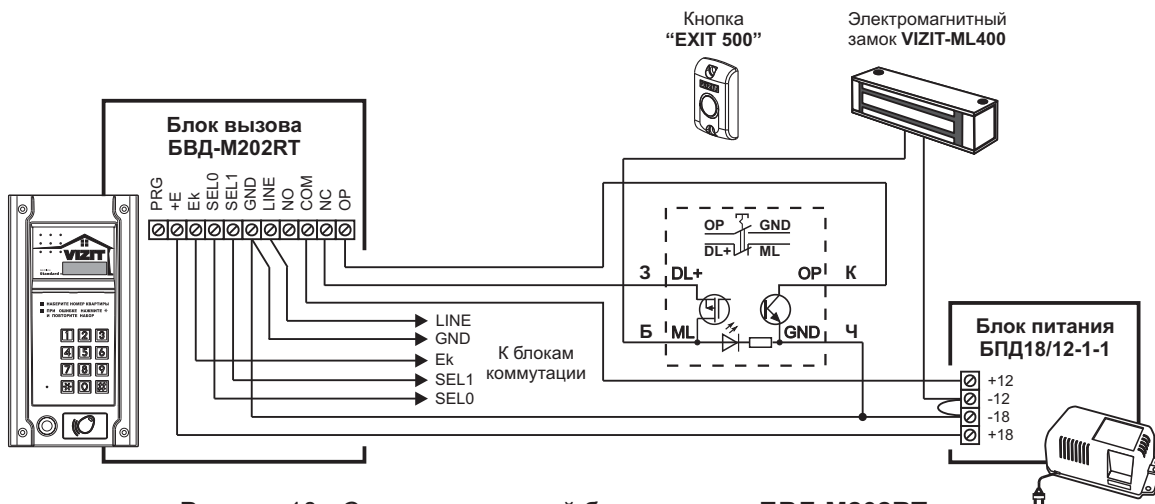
Кнопка
"EXIT 500"

Электромагнитный
замок VIZIT-ML400

Блок вызова
БВД-M202RT

PRG +E Ek SEL0 SEL1 GND LINE NO COM NC OP

VIZIT

НАБЕРИТЕ НОМЕР КВАРТИРЫ
ПРИ ОШИБКЕ НАЖМИТЕ C И ПОВТОРИТЕ НАБОР

1 2 3
4 5 6
7 8 9
C 0 B

OP GND
DL+ ML

З DL+
OP К
Б ML
GND Ч

LINE
GND
Ek
SEL1
SEL0

К блокам
коммутации

Блок питания
БПД18/12-1-1

+12
-12
-18
+18